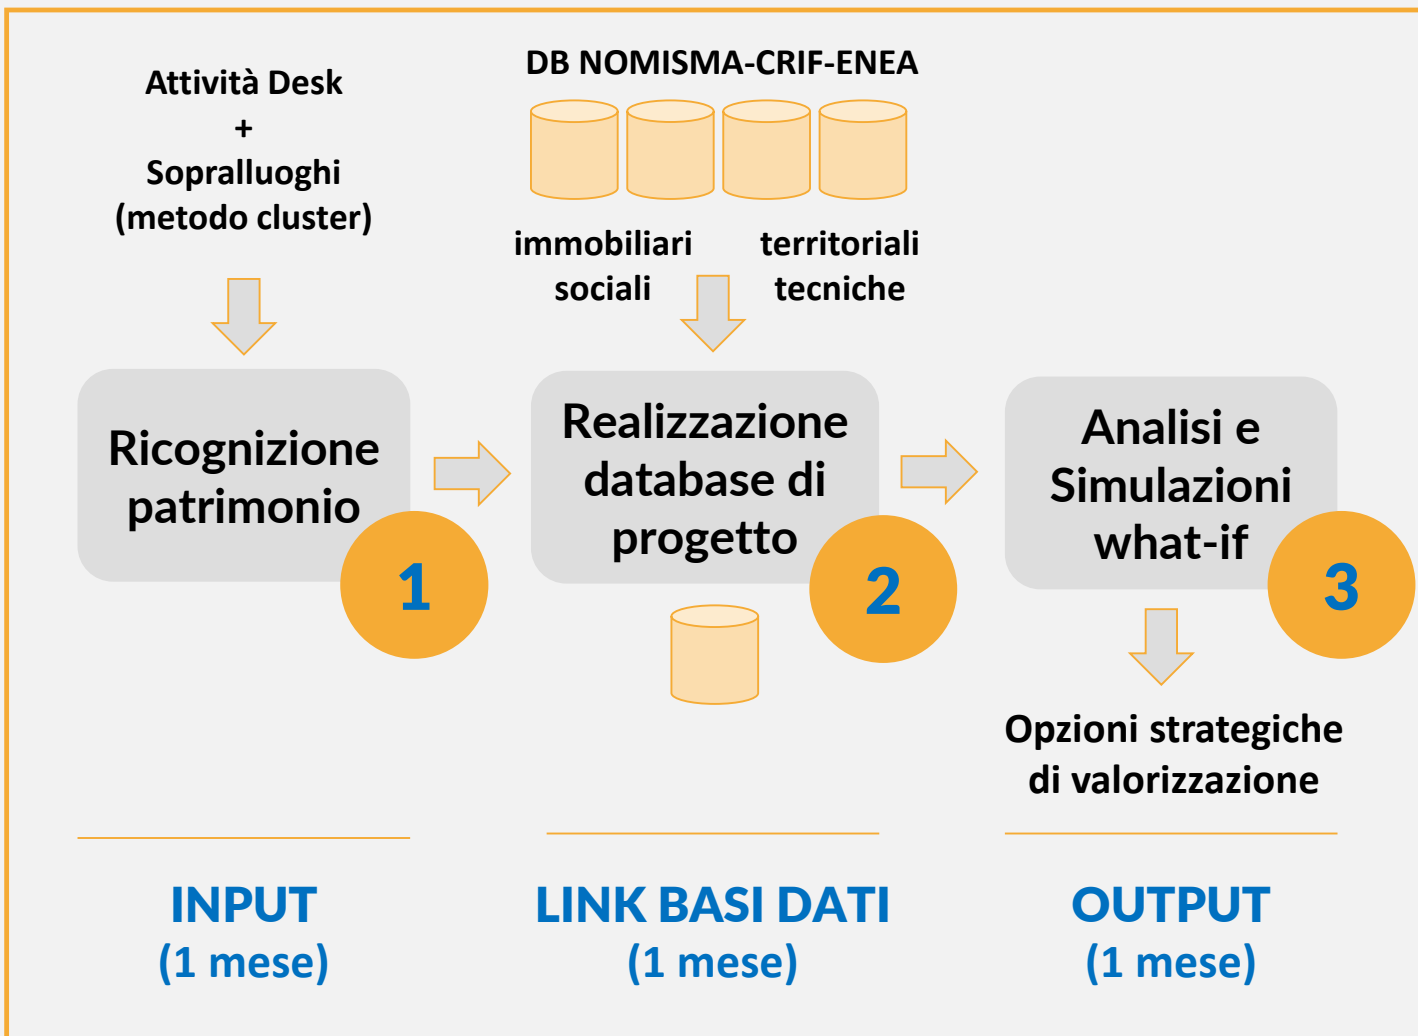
Attività Desk
+
Sopralluoghi
(metodo cluster)

DB NOMISMA-CRIF-ENEA

immobiliari
sociali

territoriali
tecniche

Ricognizione patrimonio

1

Realizzazione database di progetto

2

Analisi e Simulazioni what-if

3

Opzioni strategiche di valorizzazione

INPUT
(1 mese)

LINK BASI DATI
(1 mese)

OUTPUT
(1 mese)